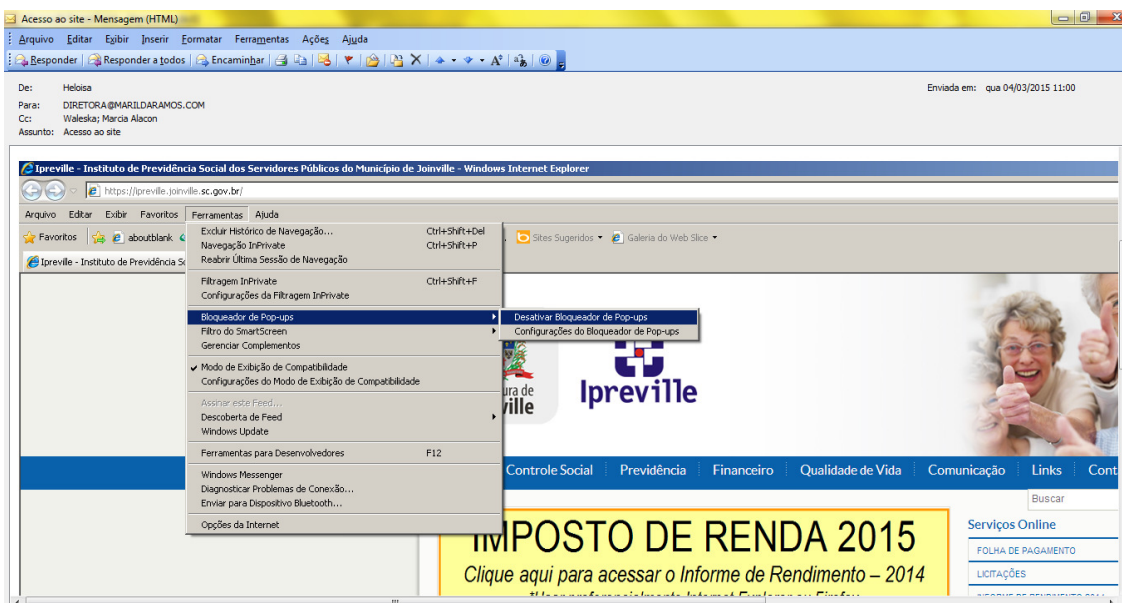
Acesso ao site - Mensagem (HTML)

Arquivo Editar Exibir Inserir Formatar Ferramentas Ações Ajuda

Responder | Responder a todos | Encaminhar

De: Heloisa
Para: DIRETORA@MARILDARAMOS.COM
Cc: Waleska; Marcia Alacon
Assunto: Acesso ao site

Enviada em: qua 04/03/2015 11:00

Ipreville - Instituto de Previdência Social dos Servidores Públicos do Município de Joinville - Windows Internet Explorer

https://ipreville.joinville.sc.gov.br/

Arquivo Editar Exibir Favoritos Ferramentas Ajuda

Favoritos | aboutblank | Sites Sugeridos ▾ | Galeria do Web Slice ▾

Ipreville - Instituto de Previdência So

Excluir Histórico de Navegação... Ctrl+Shift+Del
Navegação InPrivate Ctrl+Shift+P
Reabrir Última Sessão de Navegação
Filtragem InPrivate Ctrl+Shift+F
Configurações da Filtragem InPrivate
Bloqueador de Pop-ups
Filtro do SmartScreen
Gerenciar Complementos
✔ Modo de Exibição de Compatibilidade
Configurações do Modo de Exibição de Compatibilidade
Assinar este Feed...
Descoberta de Feed
Windows Update
Ferramentas para Desenvolvedores F12
Windows Messenger
Diagnosticar Problemas de Conexão...
Enviar para Dispositivo Bluetooth...
Opções da Internet

Desativar Bloqueador de Pop-ups
Configurações do Bloqueador de Pop-ups

ura de
ville

Ipreville

Controle Social | Previdência | Financeiro | Qualidade de Vida | Comunicação | Links | Cont

Buscar

IMPOSTO DE RENDA 2015
Clique aqui para acessar o Informe de Rendimento – 2014
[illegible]

Serviços Online
FOLHA DE PAGAMENTO
LICITAÇÕES
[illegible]